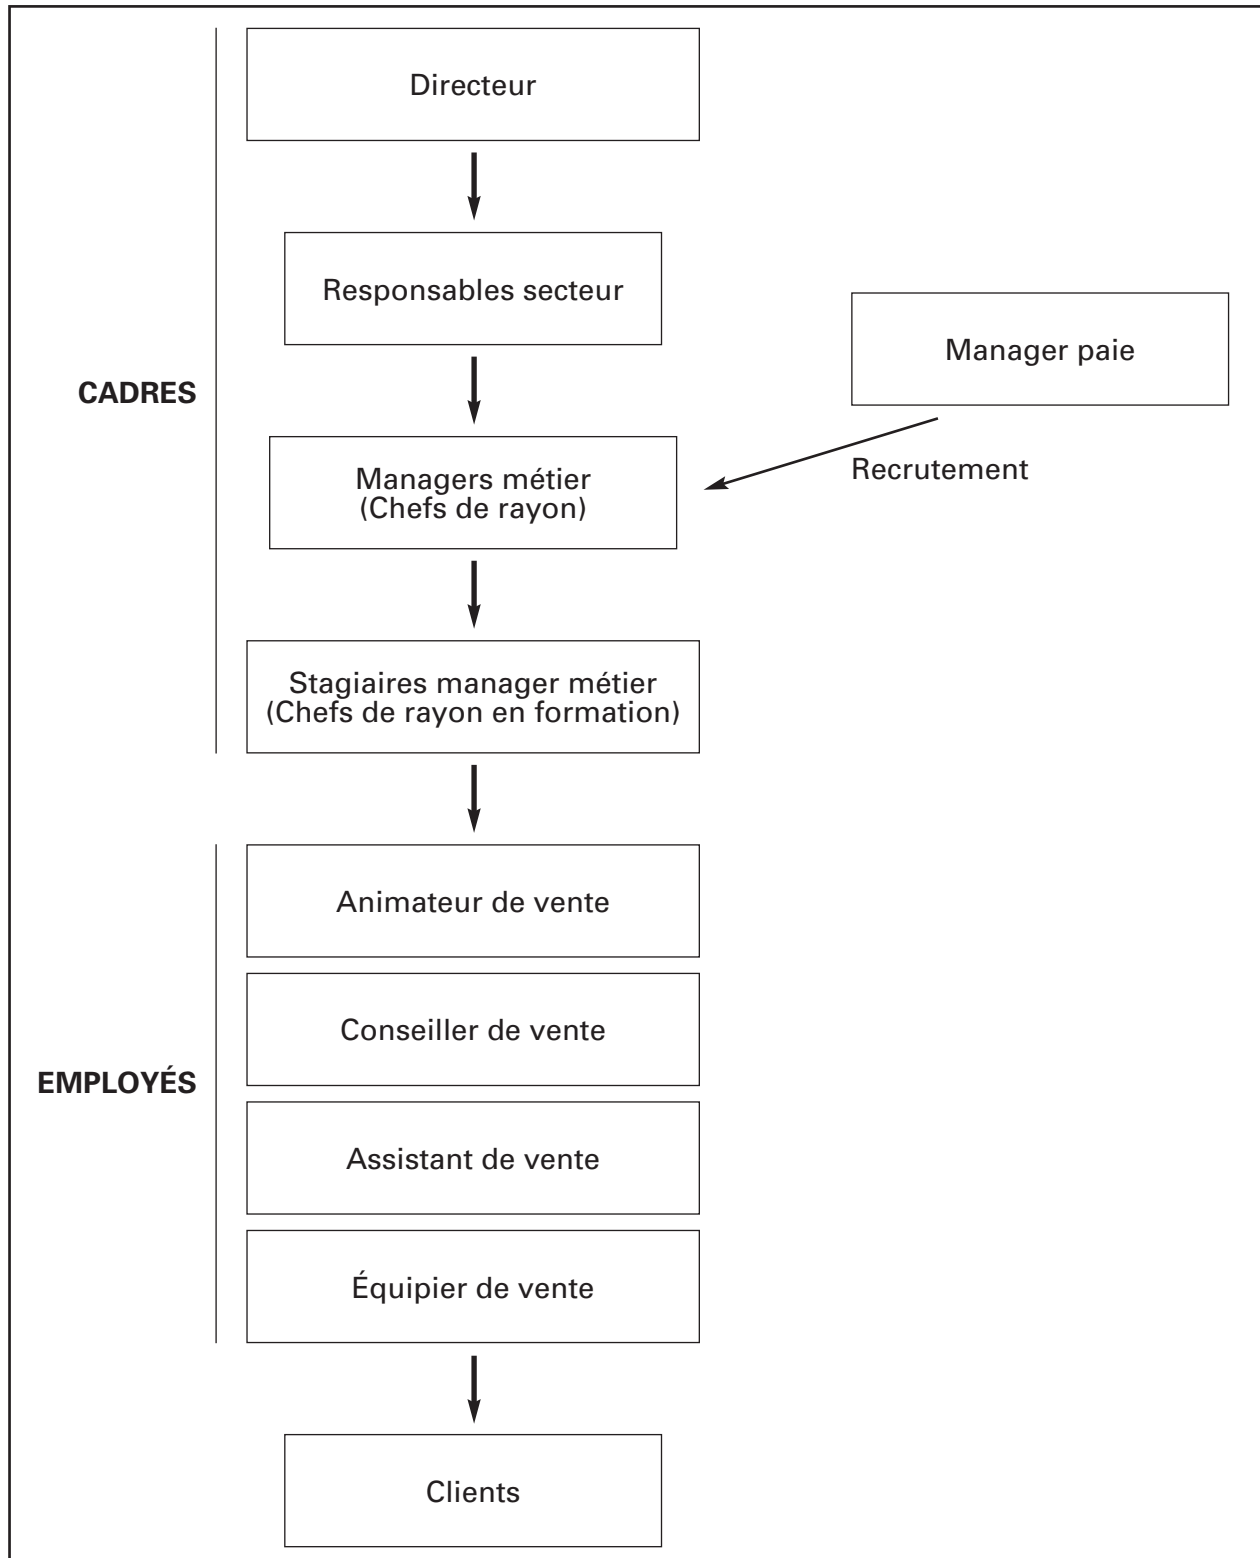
CADRES

Directeur

Responsables secteur

Manager paie

Recrutement

Managers métier
(Chefs de rayon)

Stagiaires manager métier
(Chefs de rayon en formation)

EMPLOYÉS

Animateur de vente

Conseiller de vente

Assistant de vente

Équipier de vente

Clients